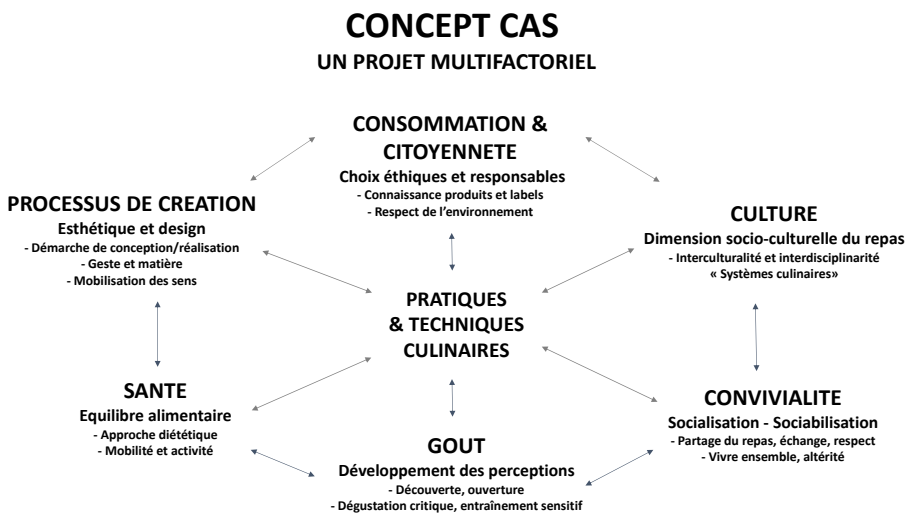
CONCEPT CAS
UN PROJET MULTIFACTORIEL

CONSOMMATION & CITOYENNETE
Choix éthiques et responsables
- Connaissance produits et labels
- Respect de l'environnement

PROCESSUS DE CREATION
Esthétique et design
- Démarche de conception/réalisation
- Geste et matière
- Mobilisation des sens

CULTURE
Dimension socio-culturelle du repas
- Interculturalité et interdisciplinarité
« Systèmes culinaires»

PRATIQUES & TECHNIQUES CULINAIRES

SANTE
Equilibre alimentaire
- Approche diététique
- Mobilité et activité

CONVIVIALITE
Socialisation - Sociabilisation
- Partage du repas, échange, respect
- Vivre ensemble, altérité

GOUT
Développement des perceptions
- Découverte, ouverture
- Dégustation critique, entraînement sensitif